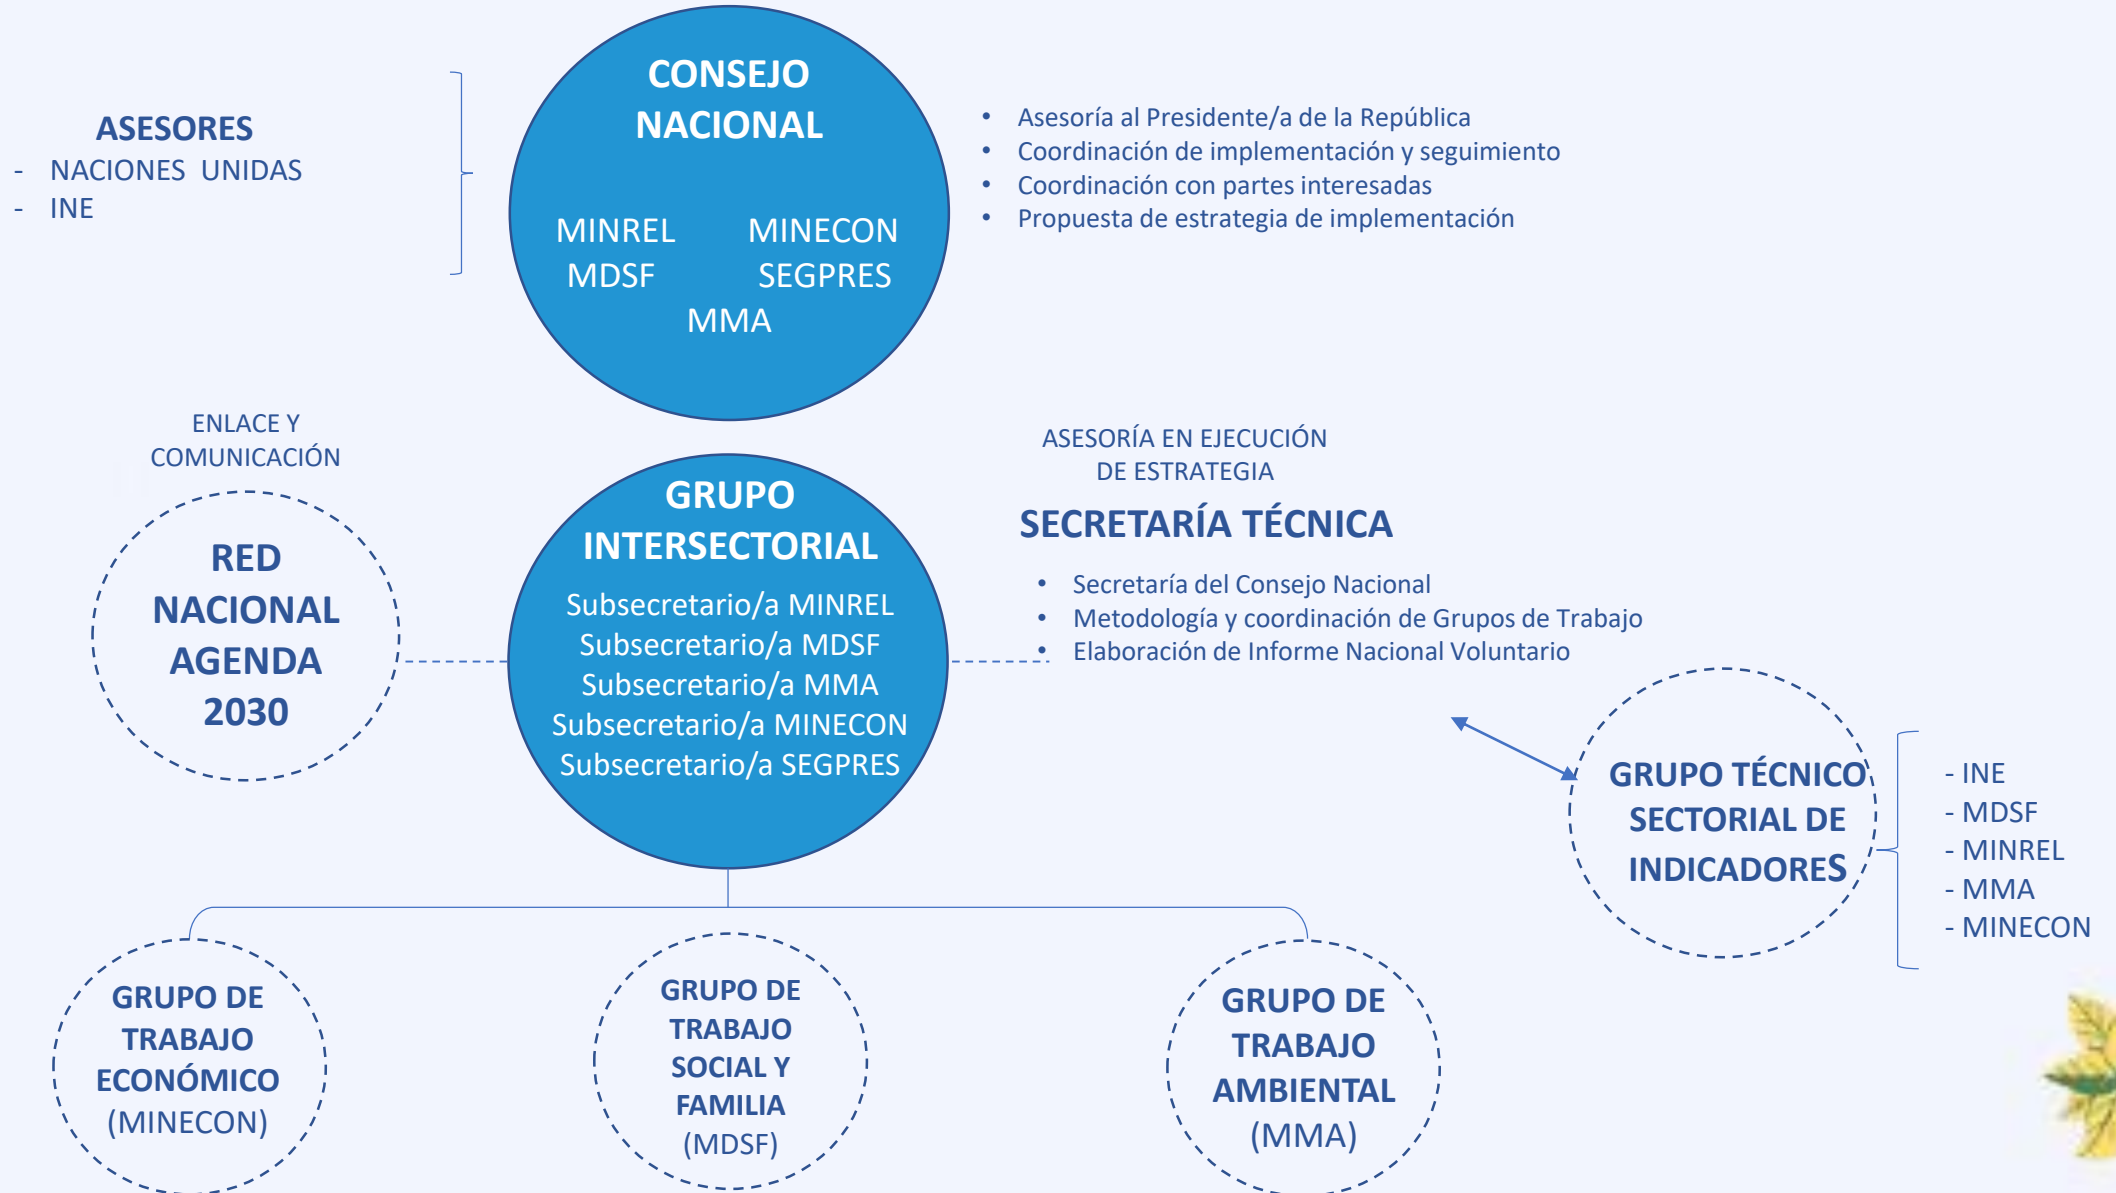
ASESORES
- NACIONES UNIDAS
- INE

CONSEJO NACIONAL

MINREL MINECON
MDSF SEGPRES
MMA

• Asesoría al Presidente/a de la República
• Coordinación de implementación y seguimiento
• Coordinación con partes interesadas
• Propuesta de estrategia de implementación

ENLACE Y COMUNICACIÓN

RED NACIONAL AGENDA 2030

GRUPO INTERSECTORIAL
Subsecretario/a MINREL
Subsecretario/a MDSF
Subsecretario/a MMA
Subsecretario/a MINECON
Subsecretario/a SEGPRES

ASESORÍA EN EJECUCIÓN DE ESTRATEGIA

SECRETARÍA TÉCNICA
• Secretaría del Consejo Nacional
• Metodología y coordinación de Grupos de Trabajo
• Elaboración de Informe Nacional Voluntario

GRUPO TÉCNICO SECTORIAL DE INDICADORES

- INE
- MDSF
- MINREL
- MMA
- MINECON

GRUPO DE TRABAJO ECONÓMICO (MINECON)

GRUPO DE TRABAJO SOCIAL Y FAMILIA (MDSF)

GRUPO DE TRABAJO AMBIENTAL (MMA)